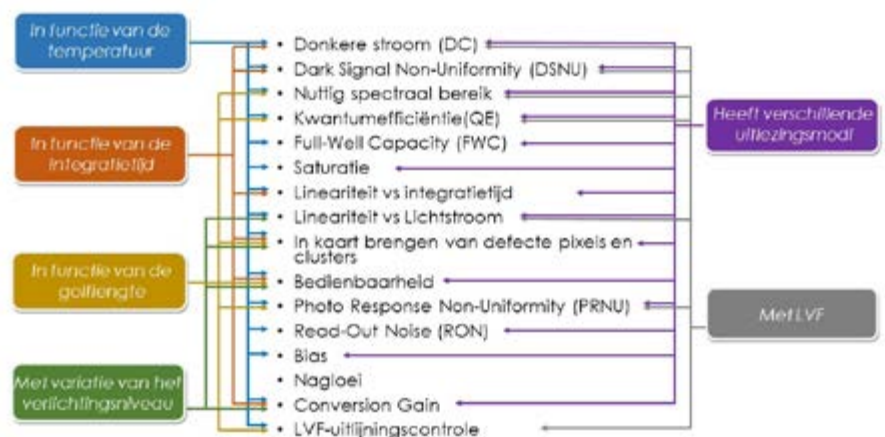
In functie van de temperatuur

In functie van de integratietijd

In functie van de golflengte

Met variatie van het verlichtingsniveau

• Donkere stroom (DC)
• Dark Signal Non-Uniformity (DSNU)
• Nuttig spectraal bereik
• Kwantumefficiëntie(QE)
• Full-Well Capacity (FWC)
• Saturatie
• Lineariteit vs integratietijd
• Lineariteit vs Lichtstroom
• In kaart brengen van defecte pixels en clusters
• Bedienbaarheid
• Photo Response Non-Uniformity (PRNU)
• Read-Out Noise (RON)
• Bias
• Nagloei
• Conversion Gain
• LVF-uitlijningscontrole

Heeft verschillende uitlezingsmodi

Met LVF